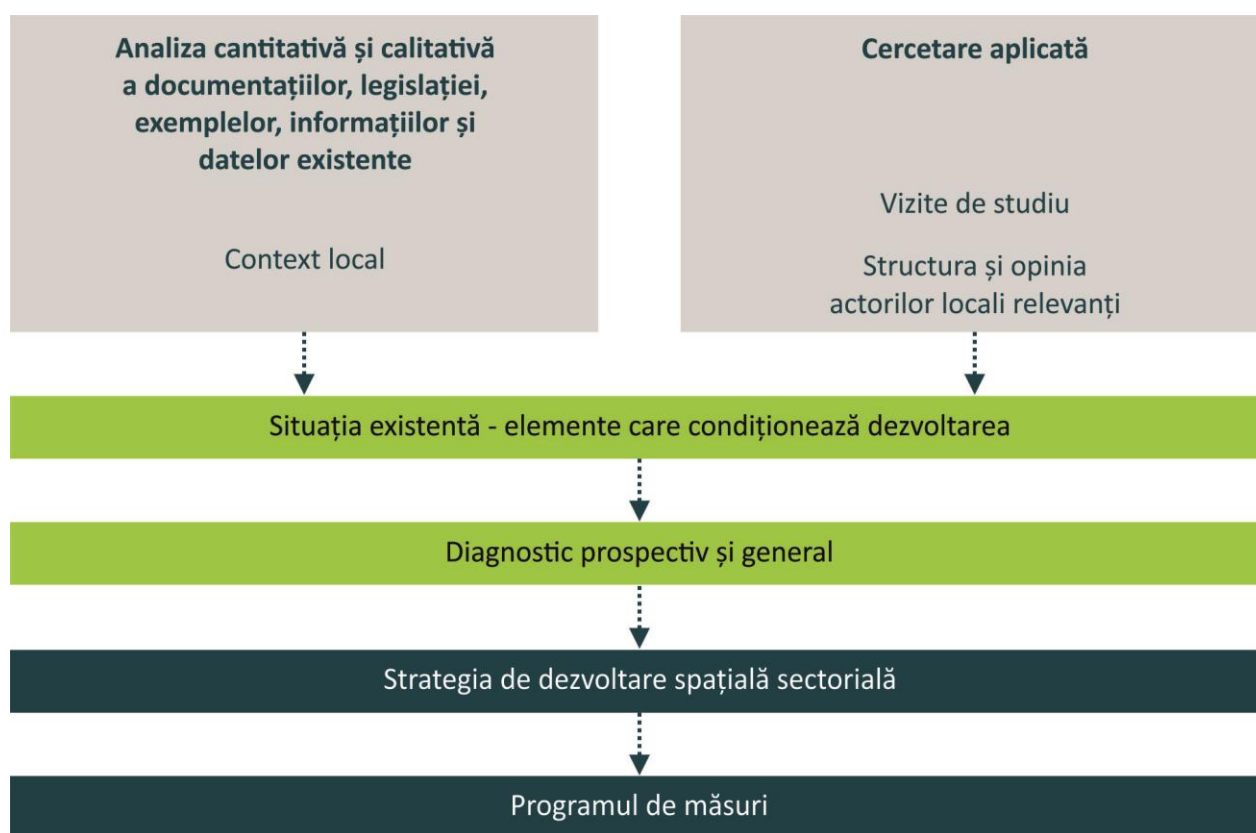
Analiza cantitativă și calitativă a documentațiilor, legislației, exemplelor, informațiilor și datelor existente

Context local

Cercetare aplicată

Vizite de studiu

Structura și opinia actorilor locali relevanți

Situația existentă - elemente care condiționează dezvoltarea

Diagnostic prospectiv și general

Strategia de dezvoltare spațială sectorială

Programul de măsuri